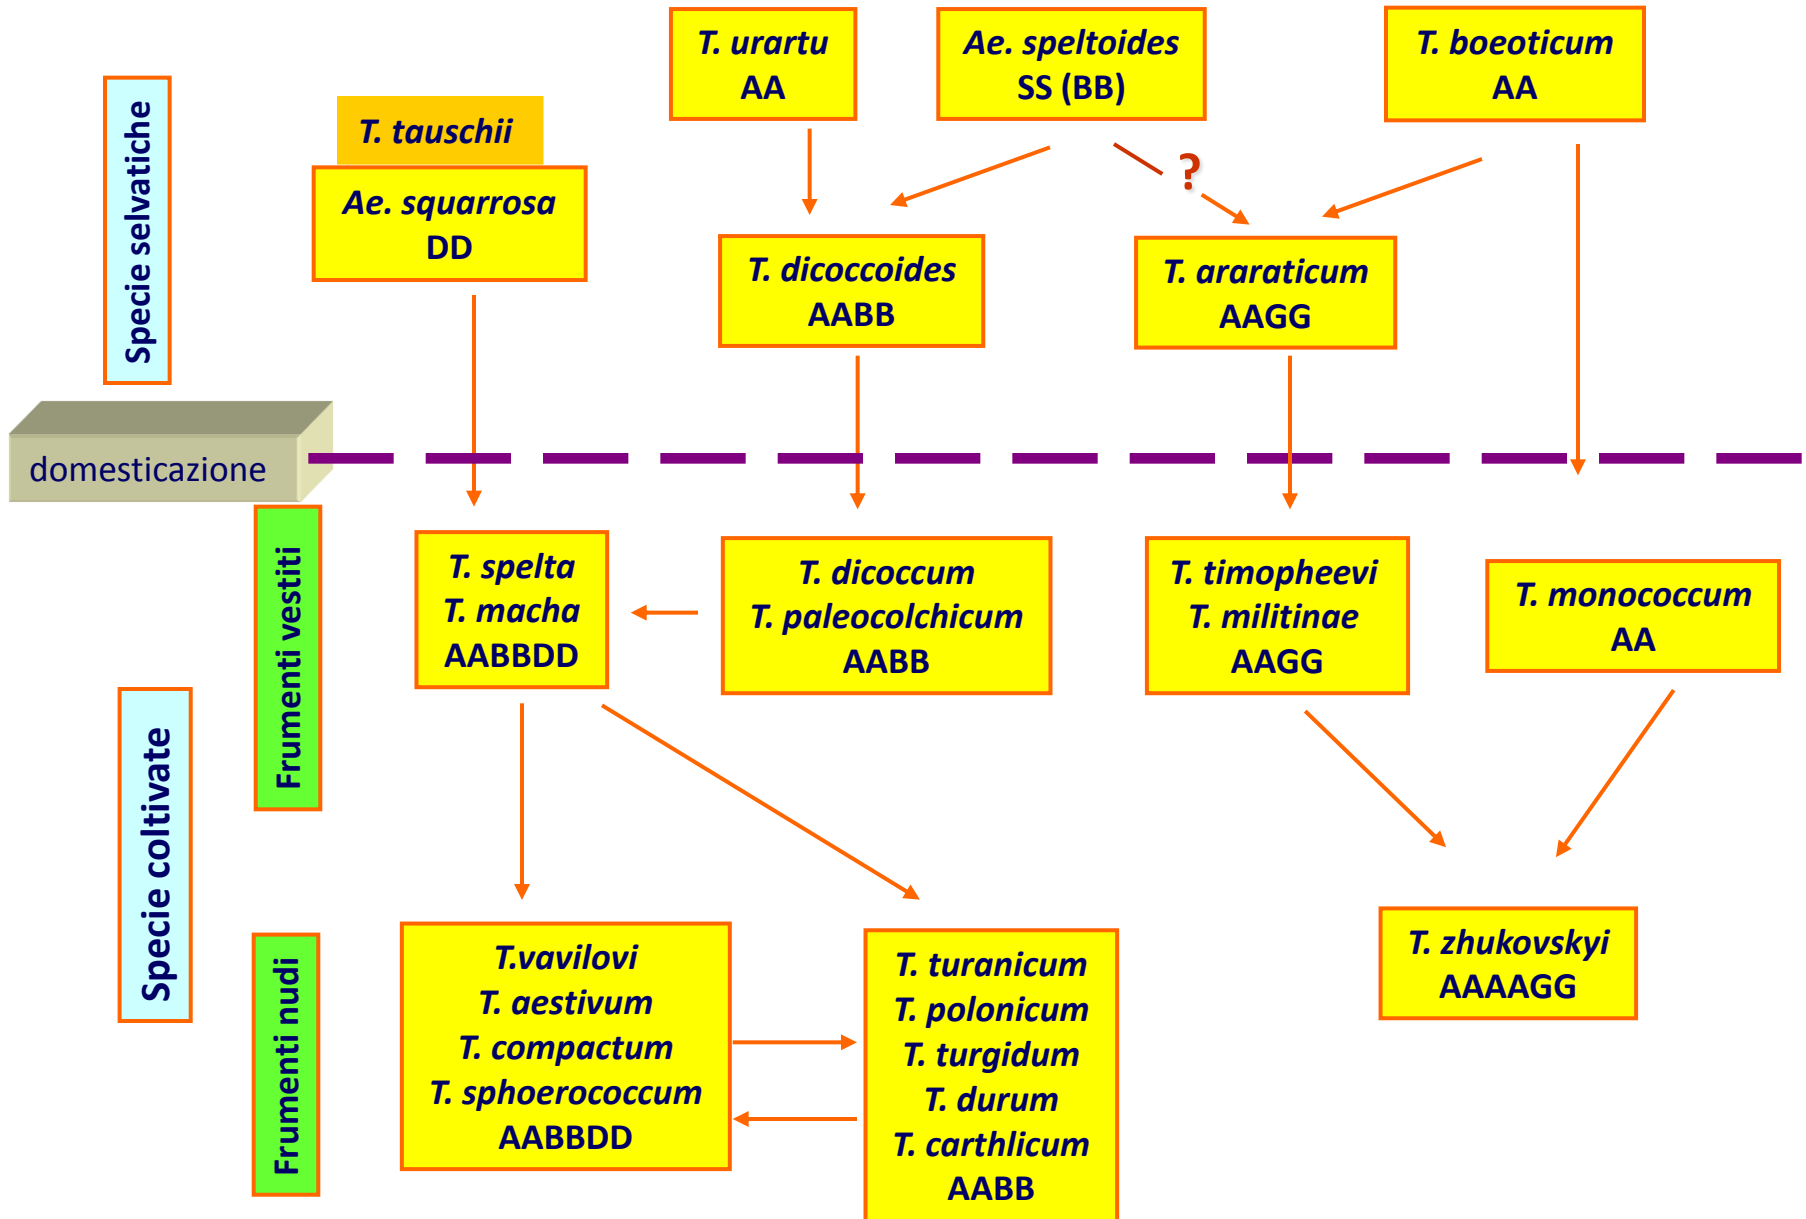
Specie selvatiche

T. tauschii

Ae. squarrosa
DD

T. urartu
AA

Ae. speltoides
SS (BB)

T. boeoticum
AA

?

T. dicoccoides
AABB

T. araraticum
AAGG

domesticazione

Specie coltivate

Frumenti vestiti

T. spelta
T. macha
AABBDD

T. dicoccum
T. paleocolchicum
AABB

T. timopheevi
T. militinae
AAGG

T. monococcum
AA

Frumenti nudi

T.vavilovi
T. aestivum
T. compactum
T. sphoerococcum
AABBDD

T. turanicum
T. polonicum
T. turgidum
T. durum
T. carthlicum
AABB

T. zhukovskyi
AAAAGG